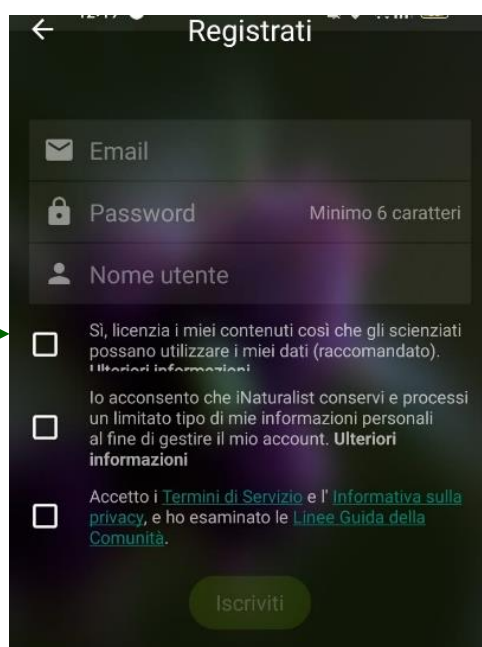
Registrati

Email

Password

Minimo 6 caratteri

Nome utente

Sì, licenzia i miei contenuti così che gli scienziati possano utilizzare i miei dati (raccomandato). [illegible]

Io acconsento che iNaturalist conservi e processi un limitato tipo di mie informazioni personali al fine di gestire il mio account. **Ulteriori informazioni**

Accetto i Termini di Servizio e l' Informativa sulla privacy, e ho esaminato le Linee Guida della Comunità.

Iscriviti